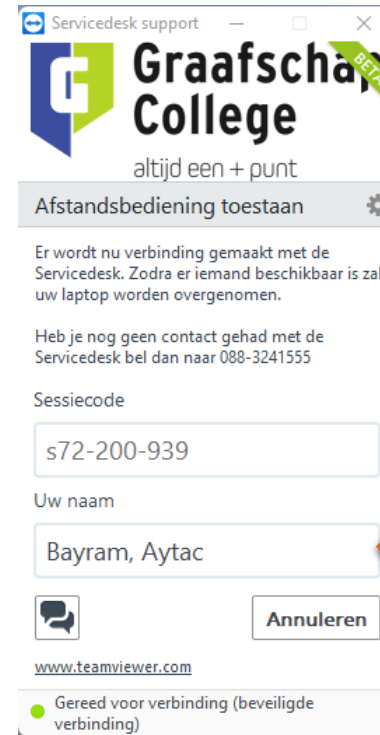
Servicedesk support

Graafschap College

BETA

altijd een + punt

Afstandsbediening toestaan

Er wordt nu verbinding gemaakt met de Servicedesk. Zodra er iemand beschikbaar is zal uw laptop worden overgenomen.

Heb je nog geen contact gehad met de Servicedesk bel dan naar 088-3241555

Sessiecode

s72-200-939

Uw naam

Bayram, Aytac

Annuleren

www.teamviewer.com

Gereed voor verbinding (beveiligde verbinding)